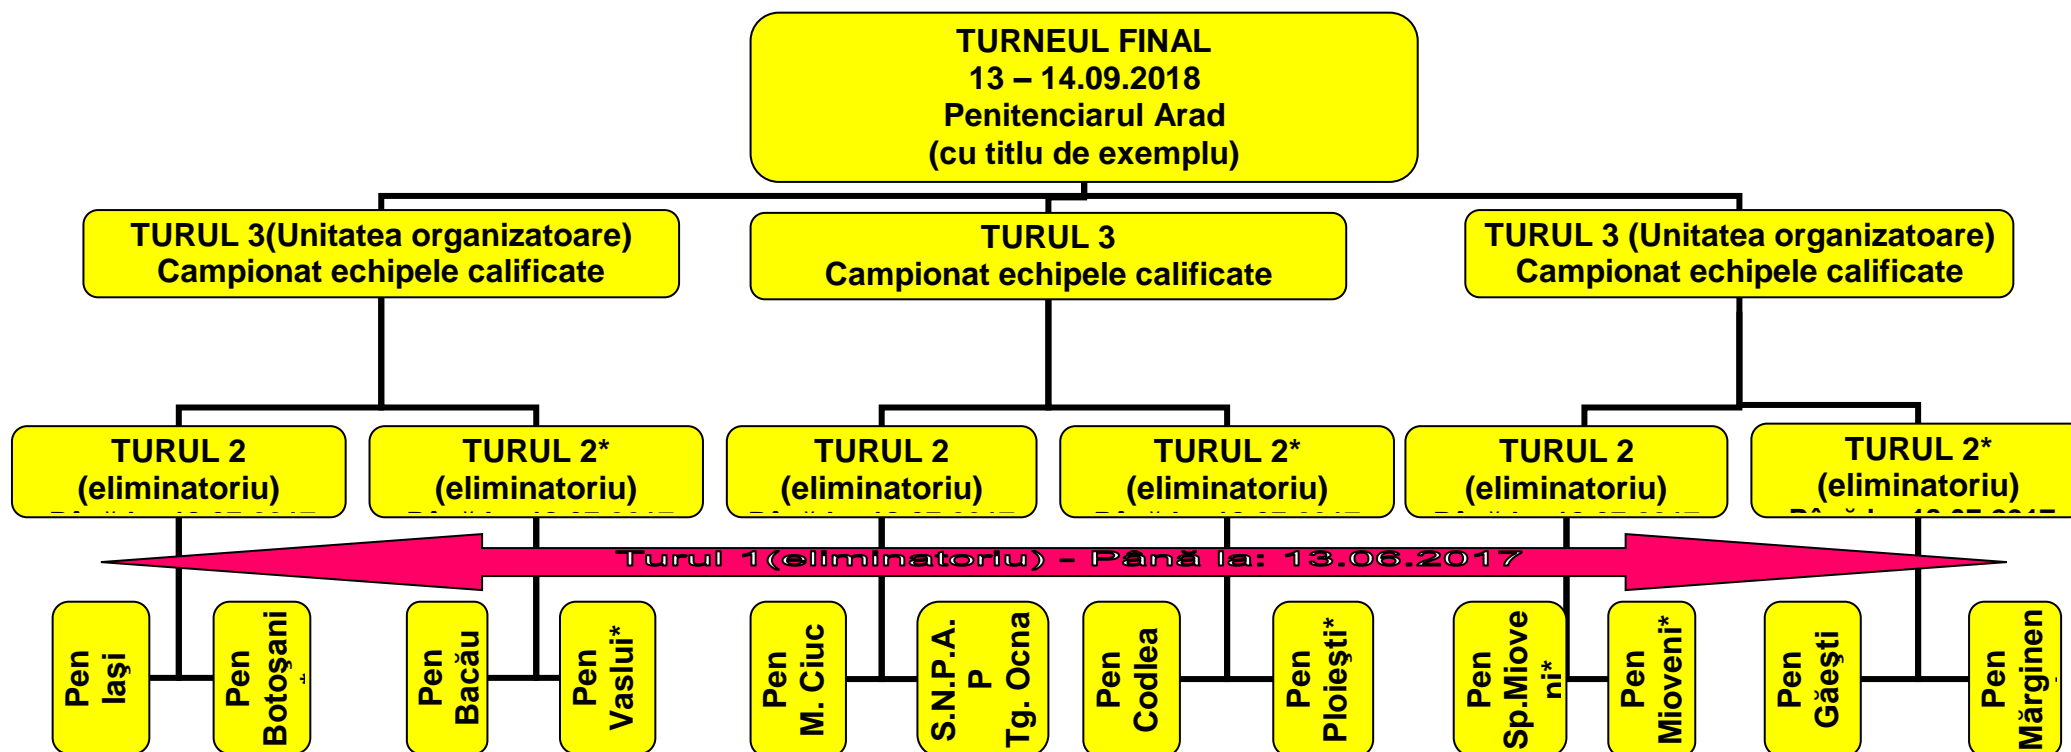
TURNEUL FINAL
13 – 14.09.2018
Penitenciarul Arad
(cu titlu de exemplu)

TURUL 3(Unitatea organizatoare)
Campionat echipele calificate

TURUL 3
Campionat echipele calificate

TURUL 3 (Unitatea organizatoare)
Campionat echipele calificate

TURUL 2
(eliminatoriu)
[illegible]

TURUL 2*
(eliminatoriu)
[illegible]

TURUL 2
(eliminatoriu)
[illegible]

TURUL 2*
(eliminatoriu)
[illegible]

TURUL 2
(eliminatoriu)
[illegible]

TURUL 2*
(eliminatoriu)
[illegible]

Turul 1(eliminatoriu) - Până la: 13.06.2017

Pen Iași

Pen Botoșani

Pen Bacău

Pen Vaslui*

Pen M. Ciuc

S.N.P.A.P Tg. Ocna

Pen Codlea

Pen Ploiești*

Pen Sp.Mioveni*

Pen Mioveni*

Pen Găești

Pen Mărginen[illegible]